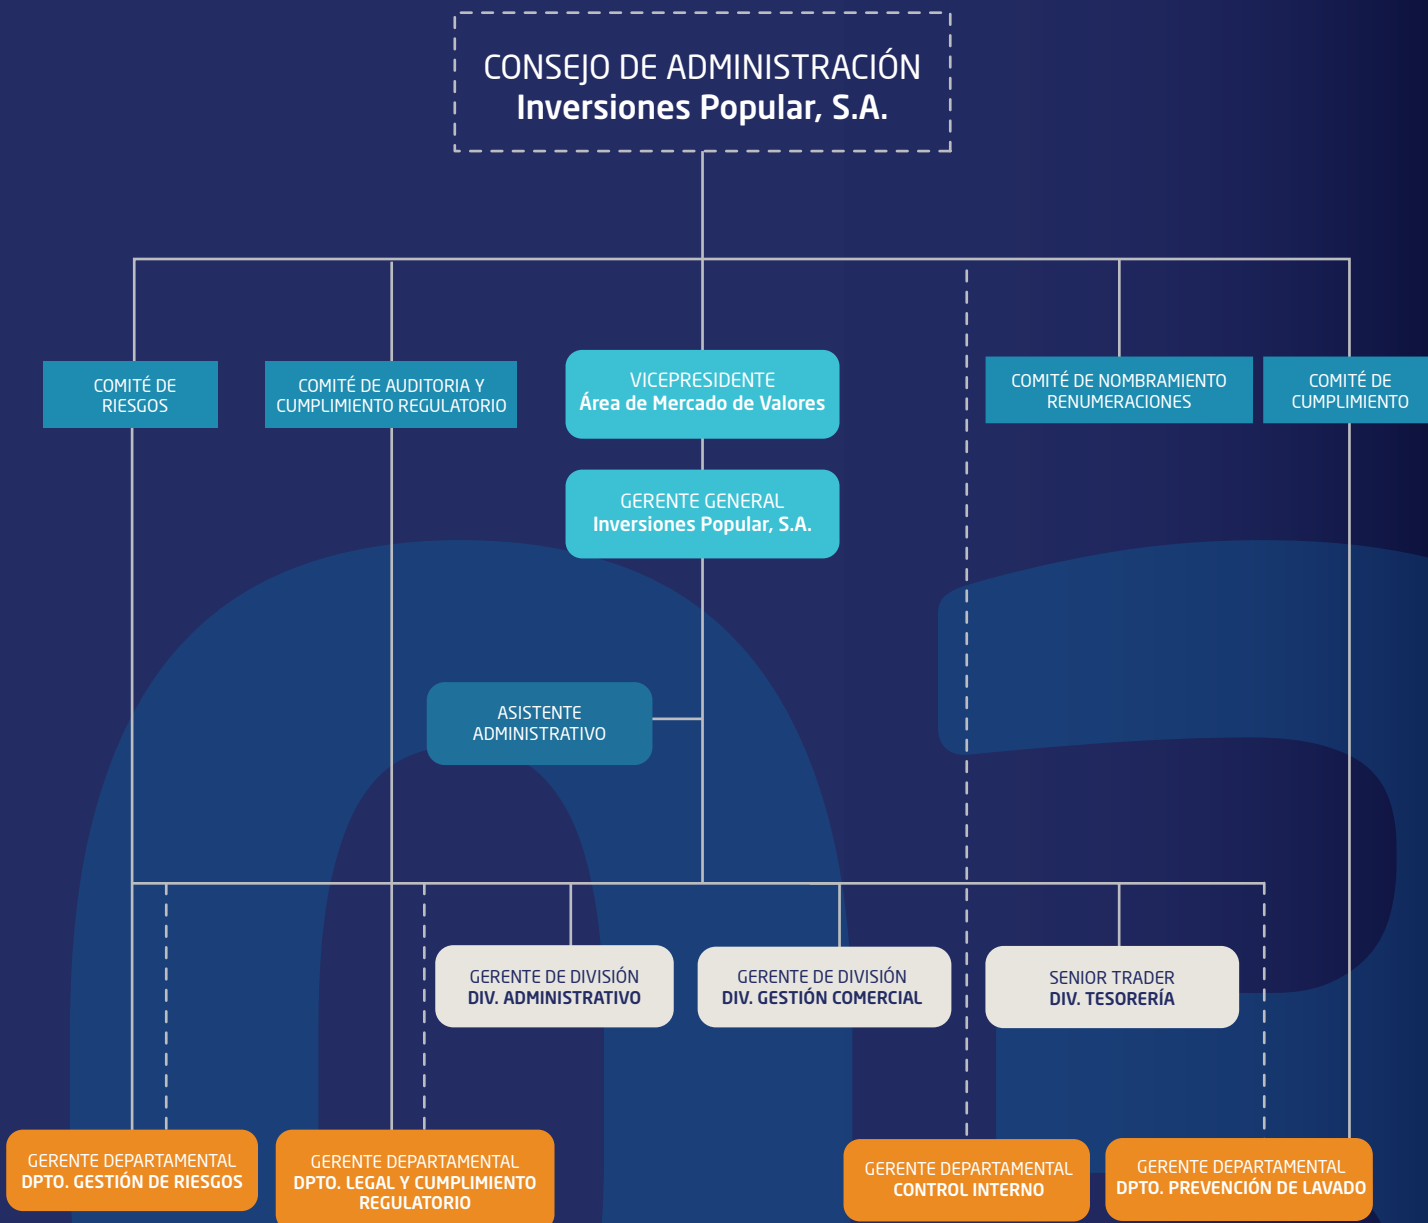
CONSEJO DE ADMINISTRACIÓN
Inversiones Popular, S.A.

COMITÉ DE RIESGOS

COMITÉ DE AUDITORIA Y CUMPLIMIENTO REGULATORIO

VICEPRESIDENTE
Área de Mercado de Valores

COMITÉ DE NOMBRAMIENTO RENUMERACIONES

COMITÉ DE CUMPLIMIENTO

GERENTE GENERAL
Inversiones Popular, S.A.

ASISTENTE ADMINISTRATIVO

GERENTE DE DIVISIÓN
DIV. ADMINISTRATIVO

GERENTE DE DIVISIÓN
DIV. GESTIÓN COMERCIAL

SENIOR TRADER
DIV. TESORERÍA

GERENTE DEPARTAMENTAL
DPTO. GESTIÓN DE RIESGOS

GERENTE DEPARTAMENTAL
DPTO. LEGAL Y CUMPLIMIENTO REGULATORIO

GERENTE DEPARTAMENTAL
CONTROL INTERNO

GERENTE DEPARTAMENTAL
DPTO. PREVENCIÓN DE LAVADO